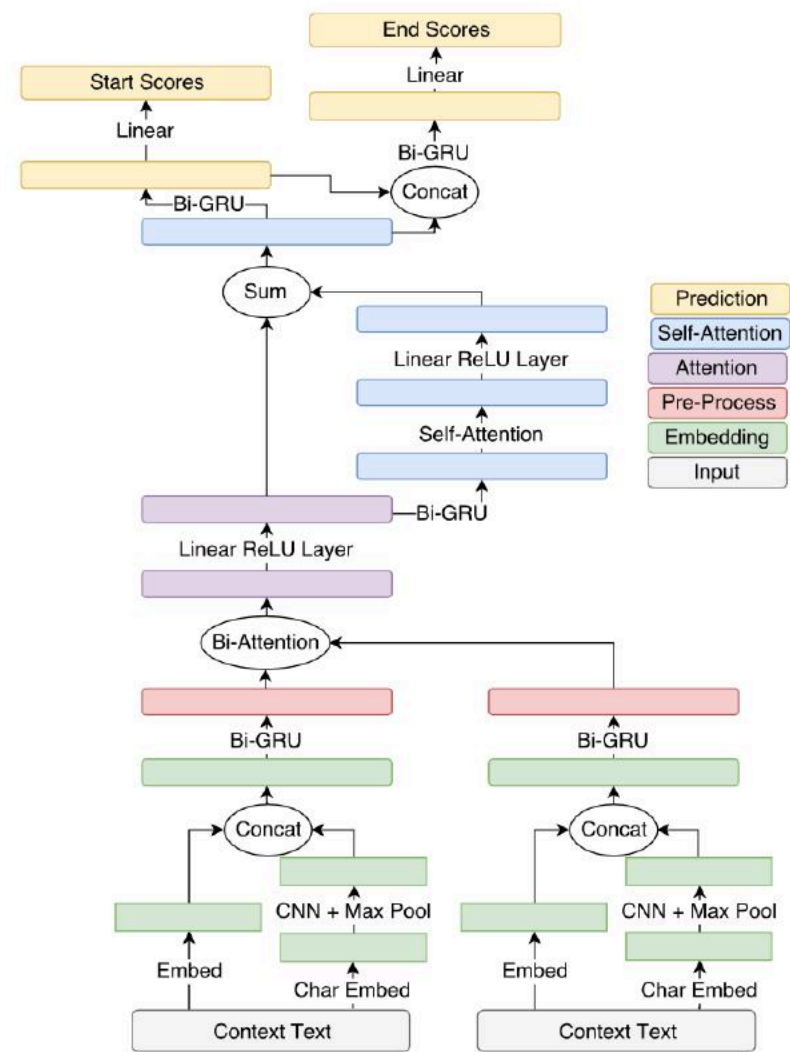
End Scores

Linear

Start Scores

Linear

Bi-GRU

Concat

Bi-GRU

Sum

Prediction

Self-Attention

Attention

Pre-Process

Embedding

Input

Linear ReLU Layer

Self-Attention

Bi-GRU

Linear ReLU Layer

Bi-Attention

Bi-GRU

Bi-GRU

Concat

Concat

CNN + Max Pool

CNN + Max Pool

Embed

Char Embed

Embed

Char Embed

Context Text

Context Text